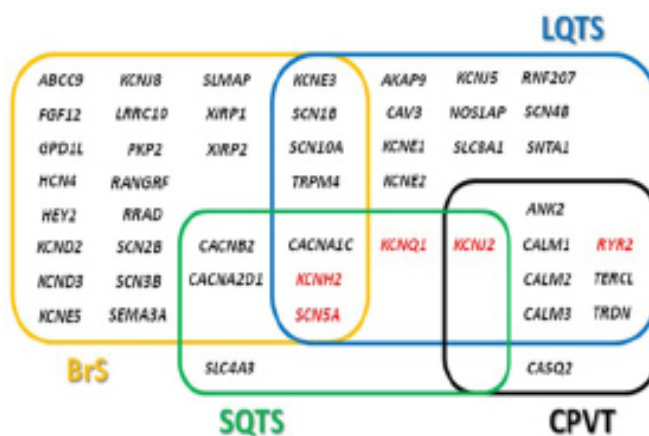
LQTS

ABCC9 KCNJ8 SLMAP KCNE3 AKAP9 KCNJ5 RNF207
FGF12 LRRC10 XIRP1 SCN1B CAV3 NOS1AP SCN4B
GPD1L PKP2 XIRP2 SCN10A KCNE1 SLC8A1 SNTA1
HCN4 RANGRF TRPM4 KCNE2
HEY2 RRAD ANK2
KCND2 SCN2B CACNB2 CACNA1C KCNQ1 KCNJ2 CALM1 RYR2
KCND3 SCN3B CACNA2D1 KCNH2 CALM2 TECRL
KCNE5 SEMA3A SCN5A CALM3 TRDN

BrS

SLC4A3 CASQ2

SQTS

CPVT